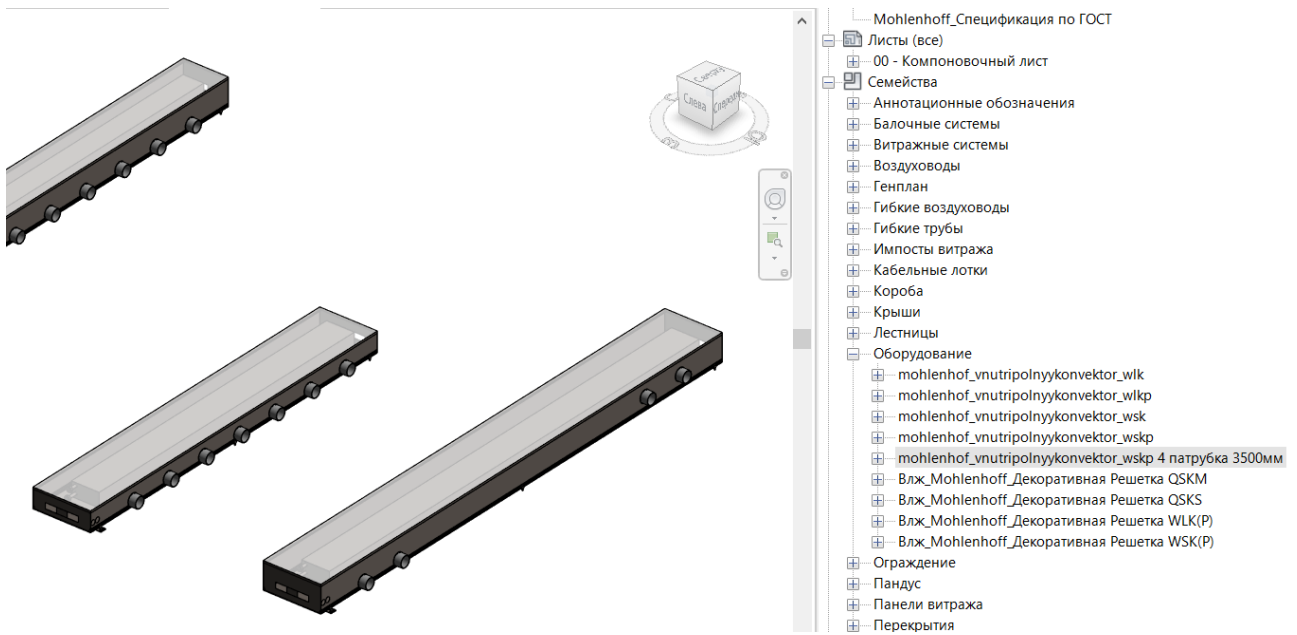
Сверху
Слева
Спереди

Mohlenhoff_Спецификация по ГОСТ
Листы (все)
00 - Компоновочный лист
Семейства
Аннотационные обозначения
Балочные системы
Витражные системы
Воздуховоды
Генплан
Гибкие воздуховоды
Гибкие трубы
Импосты витража
Кабельные лотки
Короба
Крыши
Лестницы
Оборудование
mohlenhof_vnutripolnyykonvektor_wlk
mohlenhof_vnutripolnyykonvektor_wlkp
mohlenhof_vnutripolnyykonvektor_wsk
mohlenhof_vnutripolnyykonvektor_wskp
mohlenhof_vnutripolnyykonvektor_wskp 4 патрубка 3500мм
Влж_Mohlenhoff_Декоративная Решетка QSKM
Влж_Mohlenhoff_Декоративная Решетка QSKS
Влж_Mohlenhoff_Декоративная Решетка WLK(P)
Влж_Mohlenhoff_Декоративная Решетка WSK(P)
Ограждение
Пандус
Панели витража
Перекрытия